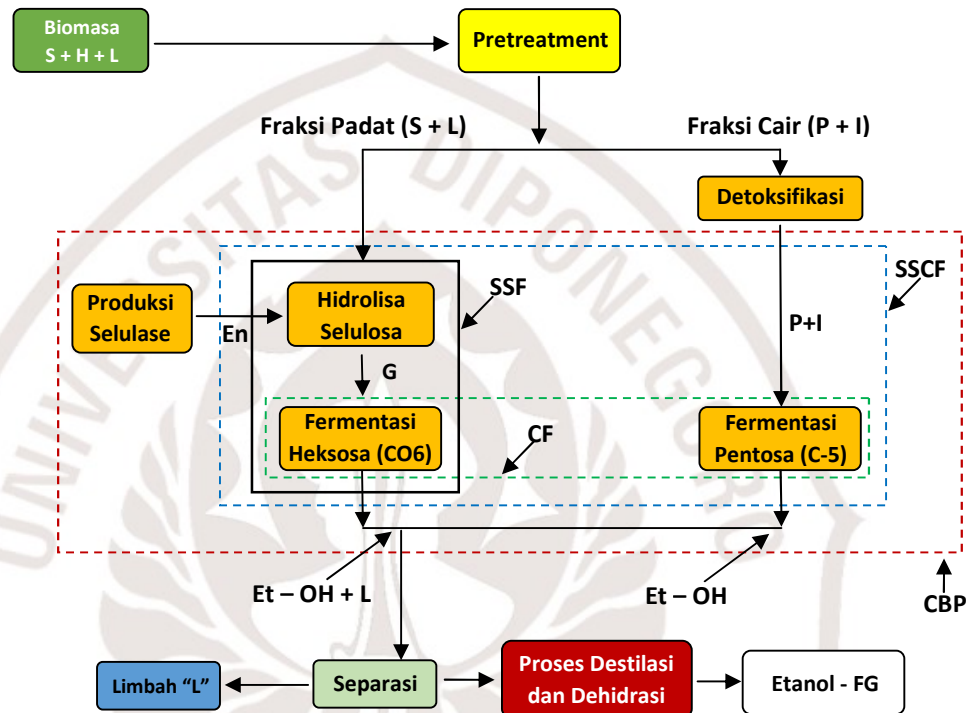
Biomasa
S + H + L

Pretreatment

Fraksi Padat (S + L)

Fraksi Cair (P + I)

Detoksifikasi

SSCF

Produksi Selulase

En

Hidrolisa Selulosa

SSF

P+I

G

Fermentasi Heksosa (CO6)

CF

Fermentasi Pentosa (C-5)

Et – OH + L

Et – OH

CBP

Limbah "L"

Separasi

Proses Destilasi dan Dehidrasi

Etanol - FG